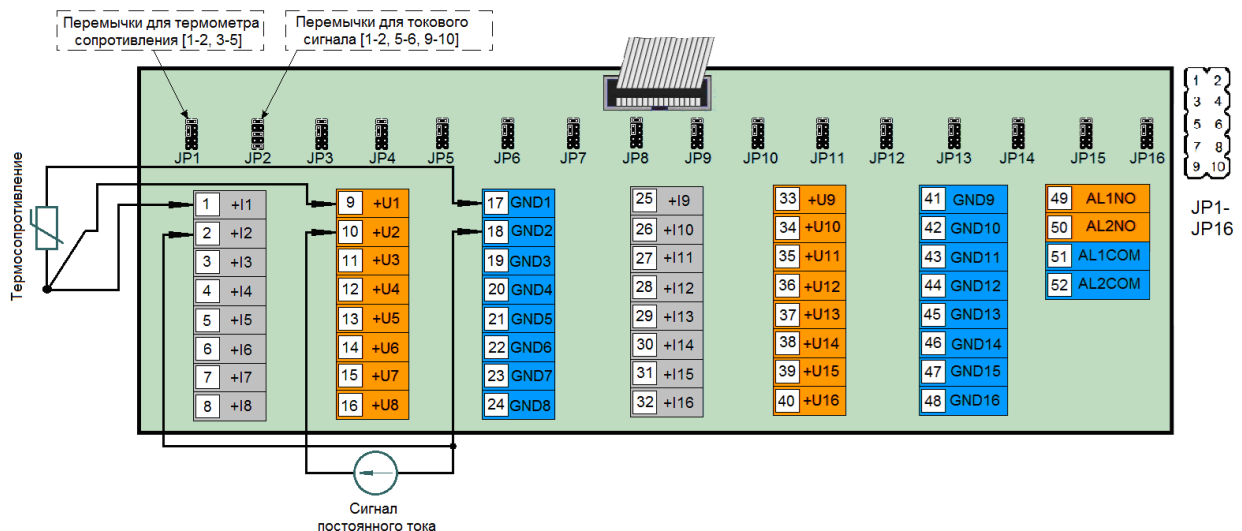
Перемычки для термометра сопротивления [1-2, 3-5]

Перемычки для токового сигнала [1-2, 5-6, 9-10]

JP1 JP2 JP3 JP4 JP5 JP6 JP7 JP8 JP9 JP10 JP11 JP12 JP13 JP14 JP15 JP16

1 2
3 4
5 6
7 8
9 10

JP1-JP16

Термосопротивление

| 1 | +I1 |
|---|---|
| 2 | +I2 |
| 3 | +I3 |
| 4 | +I4 |
| 5 | +I5 |
| 6 | +I6 |
| 7 | +I7 |
| 8 | +I8 |

| 9 | +U1 |
|---|---|
| 10 | +U2 |
| 11 | +U3 |
| 12 | +U4 |
| 13 | +U5 |
| 14 | +U6 |
| 15 | +U7 |
| 16 | +U8 |

| 17 | GND1 |
|---|---|
| 18 | GND2 |
| 19 | GND3 |
| 20 | GND4 |
| 21 | GND5 |
| 22 | GND6 |
| 23 | GND7 |
| 24 | GND8 |

| 25 | +I9 |
|---|---|
| 26 | +I10 |
| 27 | +I11 |
| 28 | +I12 |
| 29 | +I13 |
| 30 | +I14 |
| 31 | +I15 |
| 32 | +I16 |

| 33 | +U9 |
|---|---|
| 34 | +U10 |
| 35 | +U11 |
| 36 | +U12 |
| 37 | +U13 |
| 38 | +U14 |
| 39 | +U15 |
| 40 | +U16 |

| 41 | GND9 |
|---|---|
| 42 | GND10 |
| 43 | GND11 |
| 44 | GND12 |
| 45 | GND13 |
| 46 | GND14 |
| 47 | GND15 |
| 48 | GND16 |

| 49 | AL1NO |
|---|---|
| 50 | AL2NO |
| 51 | AL1COM |
| 52 | AL2COM |

Сигнал постоянного тока